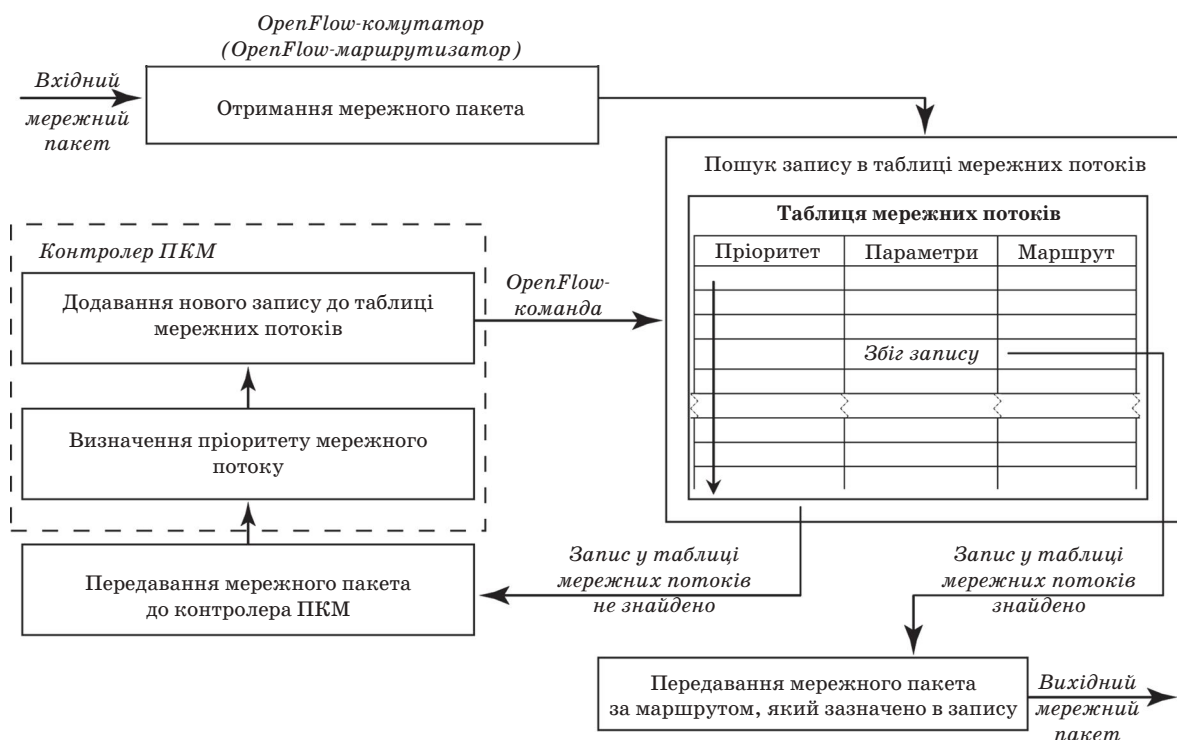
OpenFlow-комутатор
(OpenFlow-маршрутизатор)

Вхідний мережний пакет

Отримання мережного пакета

Пошук запису в таблиці мережних потоків

Таблиця мережних потоків

| Пріоритет | Параметри | Маршрут |
|---|---|---|
| | | |
| | | |
| | | |
| | Збіг запису | |
| | | |
| | | |
| | | |
| | | |

Контролер ПКМ

Додавання нового запису до таблиці мережних потоків

OpenFlow-команда

Визначення пріоритету мережного потоку

Передавання мережного пакета до контролера ПКМ

Запис у таблиці мережних потоків не знайдено

Запис у таблиці мережних потоків знайдено

Передавання мережного пакета за маршрутом, який зазначено в запису

Вихідний мережний пакет